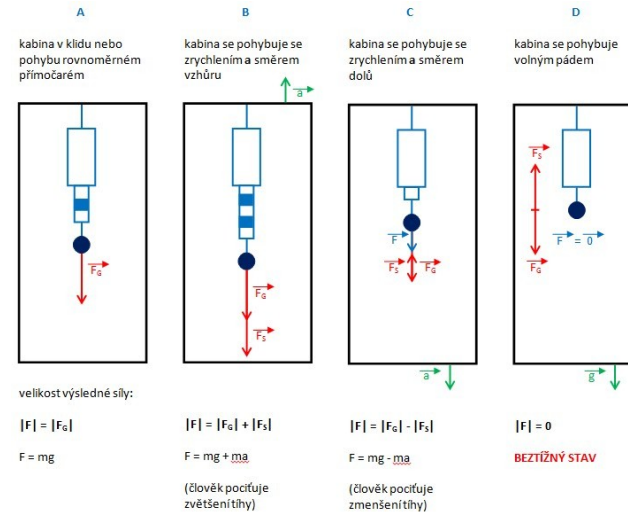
A

kabina v klidu nebo pohybu rovnoměrném přímočarém

$\vec{F_G}$

velikost výsledné síly:

$|F| = |F_G|$

F = mg

B

kabina se pohybuje se zrychlením a směrem vzhůru

$\vec{a}$

$\vec{F_G}$

$\vec{F_S}$

$|F| = |F_G| + |F_S|$

F = mg + ma

(člověk pociťuje zvětšení tíhy)

C

kabina se pohybuje se zrychlením a směrem dolů

$\vec{F}$

$\vec{F_S}$ $\vec{F_G}$

$\vec{a}$

$|F| = |F_G| - |F_S|$

F = mg - ma

(člověk pociťuje zmenšení tíhy)

D

kabina se pohybuje volným pádem

$\vec{F_S}$

$\vec{F} = 0$

$\vec{F_G}$

$\vec{g}$

$|F| = 0$

BEZTÍŽNÝ STAV